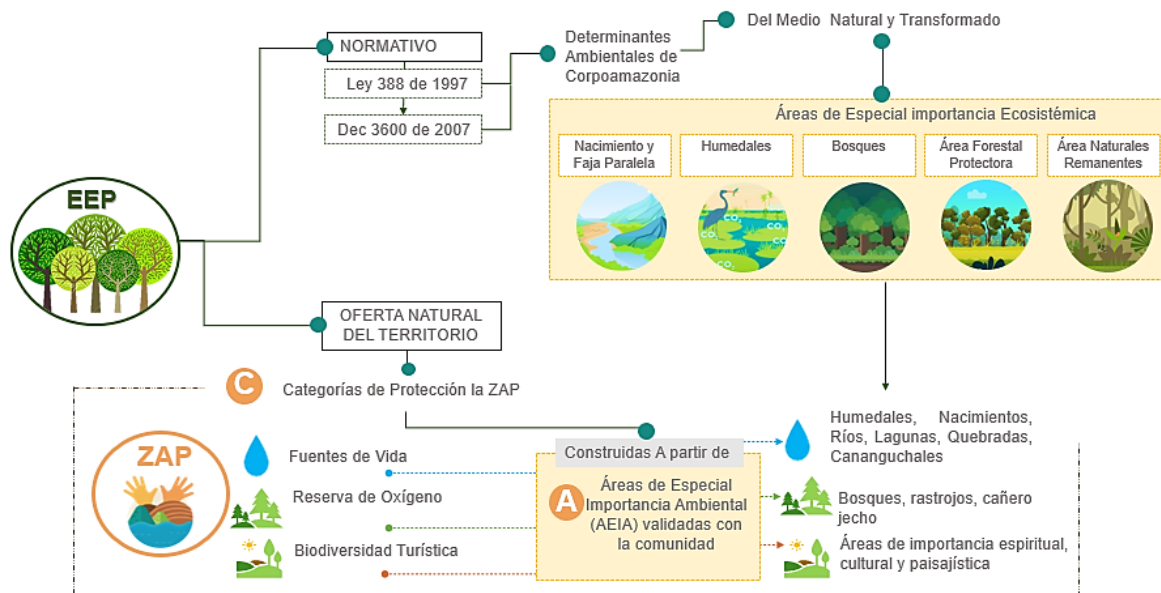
EEP

NORMATIVO

Ley 388 de 1997

Dec 3600 de 2007

Determinantes Ambientales de Corpoamazonia

Del Medio Natural y Transformado

Áreas de Especial importancia Ecosistémica

Nacimiento y Faja Paralela

Humedales

Bosques

Área Forestal Protectora

Área Naturales Remanentes

OFERTA NATURAL DEL TERRITORIO

C Categorías de Protección la ZAP

ZAP

Fuentes de Vida

Reserva de Oxígeno

Biodiversidad Turística

Construidas A partir de

A Áreas de Especial Importancia Ambiental (AEIA) validadas con la comunidad

Humedales, Nacimientos, Ríos, Lagunas, Quebradas, Cananguchales

Bosques, rastrojos, cañero jecho

Áreas de importancia espiritual, cultural y paisajística